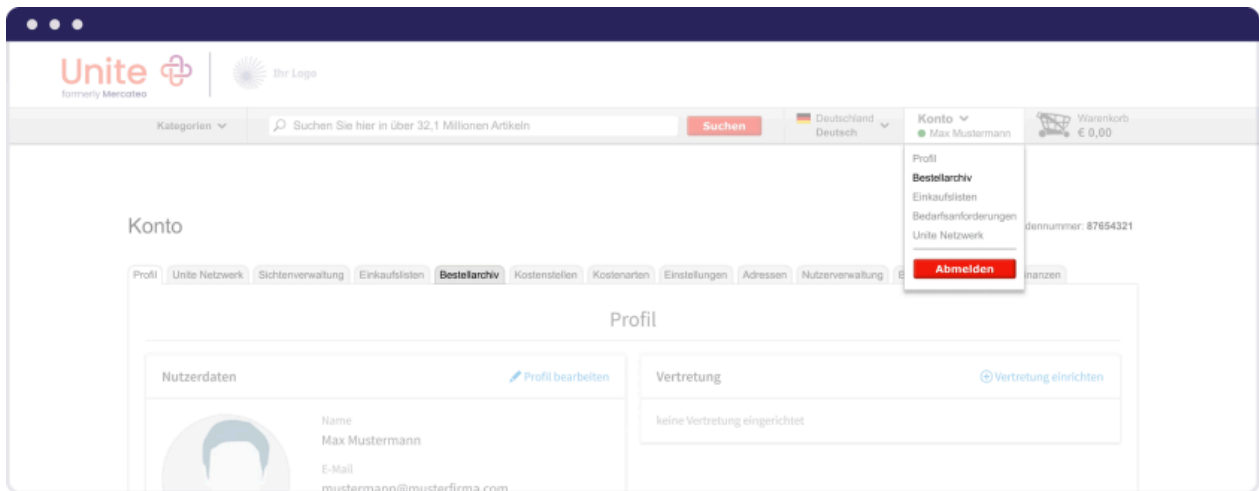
Unite
formerly Mercateo

Ihr Logo

Kategorien

Suchen Sie hier in über 32,1 Millionen Artikeln

Suchen

Deutschland
Deutsch

Konto
Max Mustermann

Warenkorb
€ 0,00

Profil
Bestellarchiv
Einkaufslisten
Bedarfsanforderungen
Unite Netzwerk

Abmelden

Konto

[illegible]dennummer: 87654321

Profil | Unite Netzwerk | Sichtenverwaltung | Einkaufslisten | Bestellarchiv | Kostenstellen | Kostenarten | Einstellungen | Adressen | Nutzerverwaltung | E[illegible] | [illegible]nanzen

Profil

Nutzerdaten

Profil bearbeiten

Name
Max Mustermann

E-Mail
mustermann@musterfirma.com

Vertretung

Vertretung einrichten

keine Vertretung eingerichtet